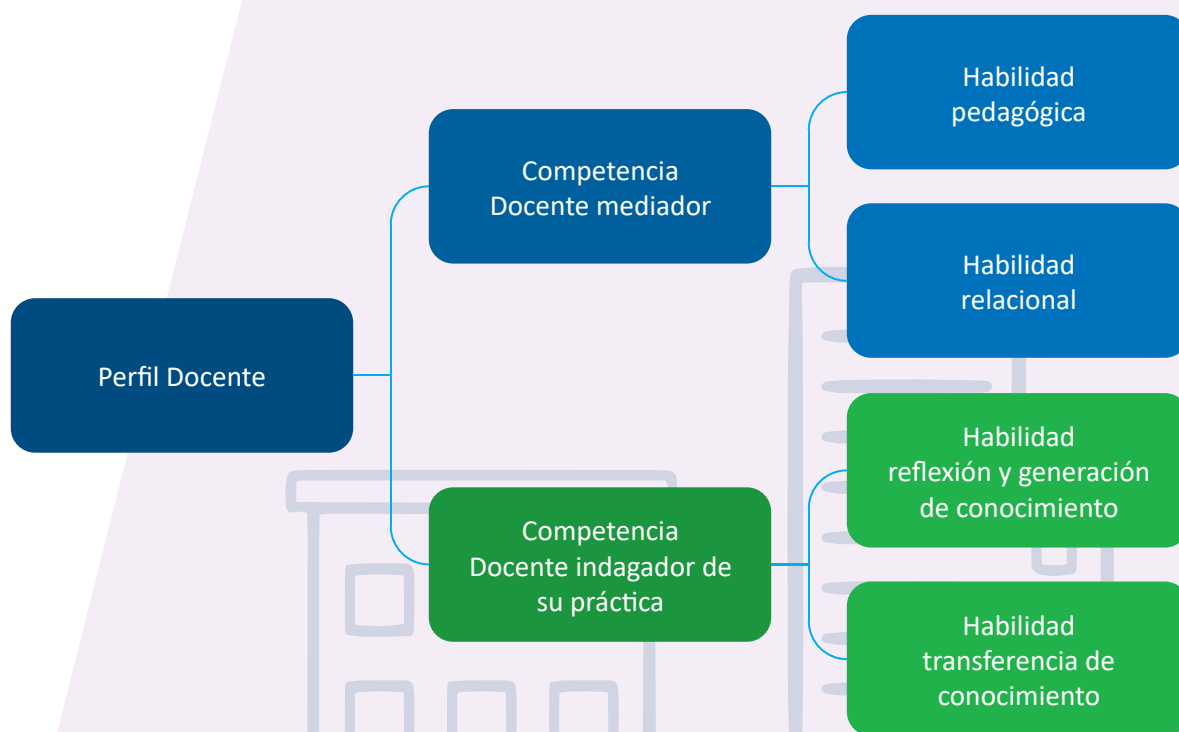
Perfil Docente

Competencia
Docente mediador

Habilidad
pedagógica

Habilidad
relacional

Competencia
Docente indagador de su práctica

Habilidad
reflexión y generación de conocimiento

Habilidad
transferencia de conocimiento